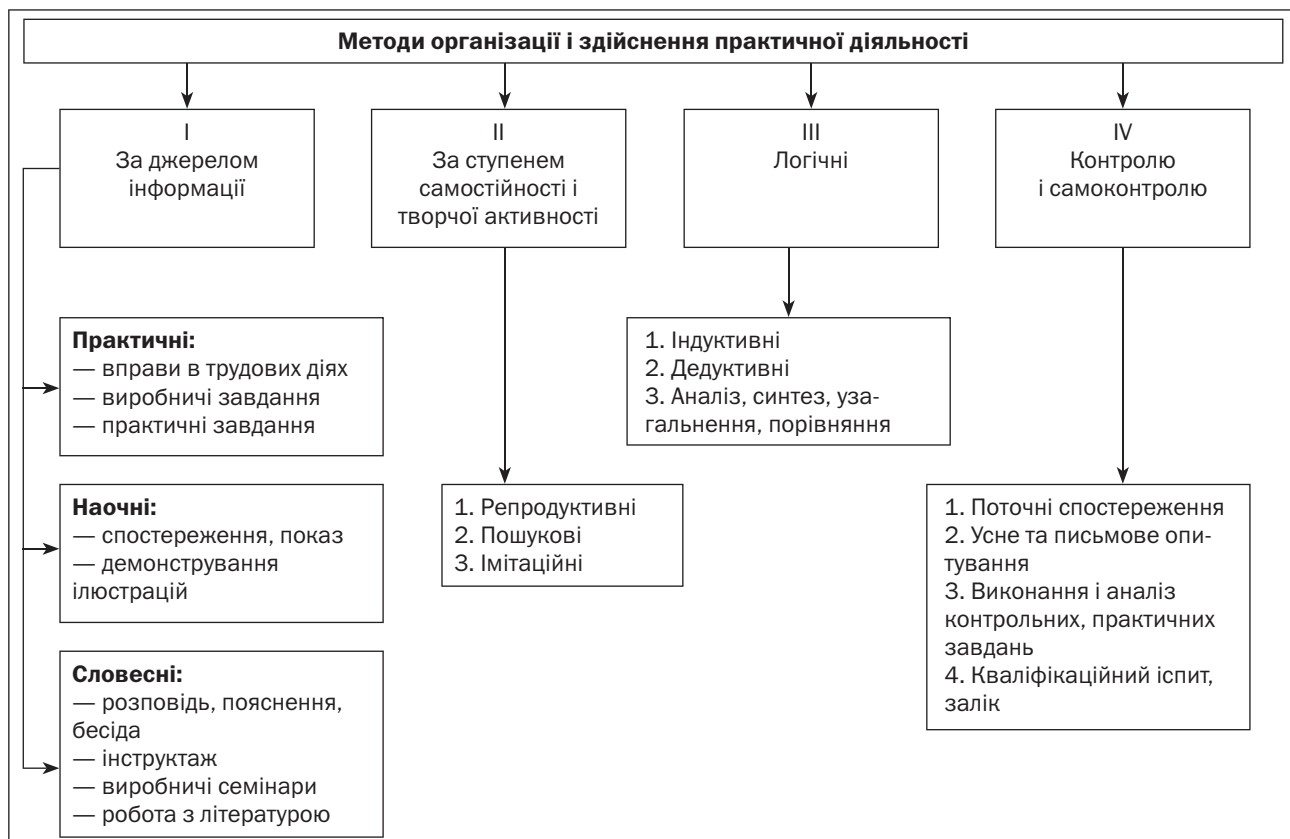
Методи організації і здійснення практичної діяльності

I
За джерелом інформації

II
За ступенем самостійності і творчої активності

III
Логічні

IV
Контролю і самоконтролю

**Практичні:**
— вправи в трудових діях
— виробничі завдання
— практичні завдання

**Наочні:**
— спостереження, показ
— демонстрування ілюстрацій

**Словесні:**
— розповідь, пояснення, бесіда
— інструктаж
— виробничі семінари
— робота з літературою

1. Репродуктивні
2. Пошукові
3. Імітаційні

1. Індуктивні
2. Дедуктивні
3. Аналіз, синтез, узагальнення, порівняння

1. Поточні спостереження
2. Усне та письмове опитування
3. Виконання і аналіз контрольних, практичних завдань
4. Кваліфікаційний іспит, залік